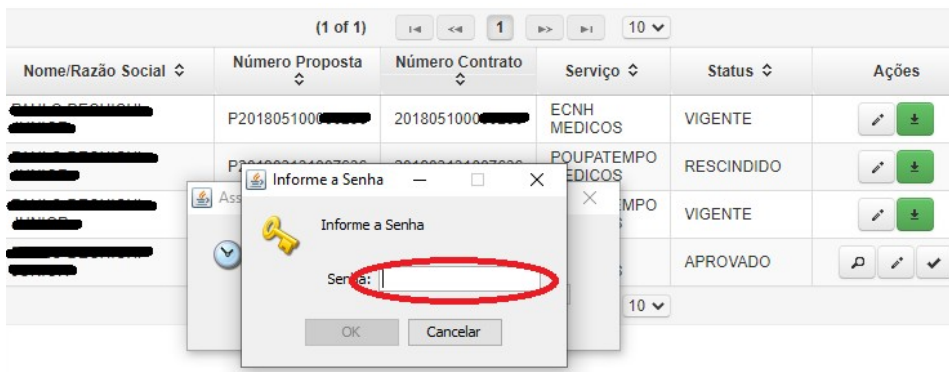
(1 of 1) 1 10

| Nome/Razão Social | Número Proposta | Número Contrato | Serviço | Status | Ações |
|---|---|---|---|---|---|
| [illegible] | P20180510000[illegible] | 20180510000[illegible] | ECNH MEDICOS | VIGENTE | |
| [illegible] | P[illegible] | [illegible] | POUPATEMPO MEDICOS | RESCINDIDO | |
| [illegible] | | | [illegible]EMPO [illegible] | VIGENTE | |
| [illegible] | | | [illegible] | APROVADO | |

10

Ass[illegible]

Informe a Senha

Informe a Senha

Senha:

OK Cancelar